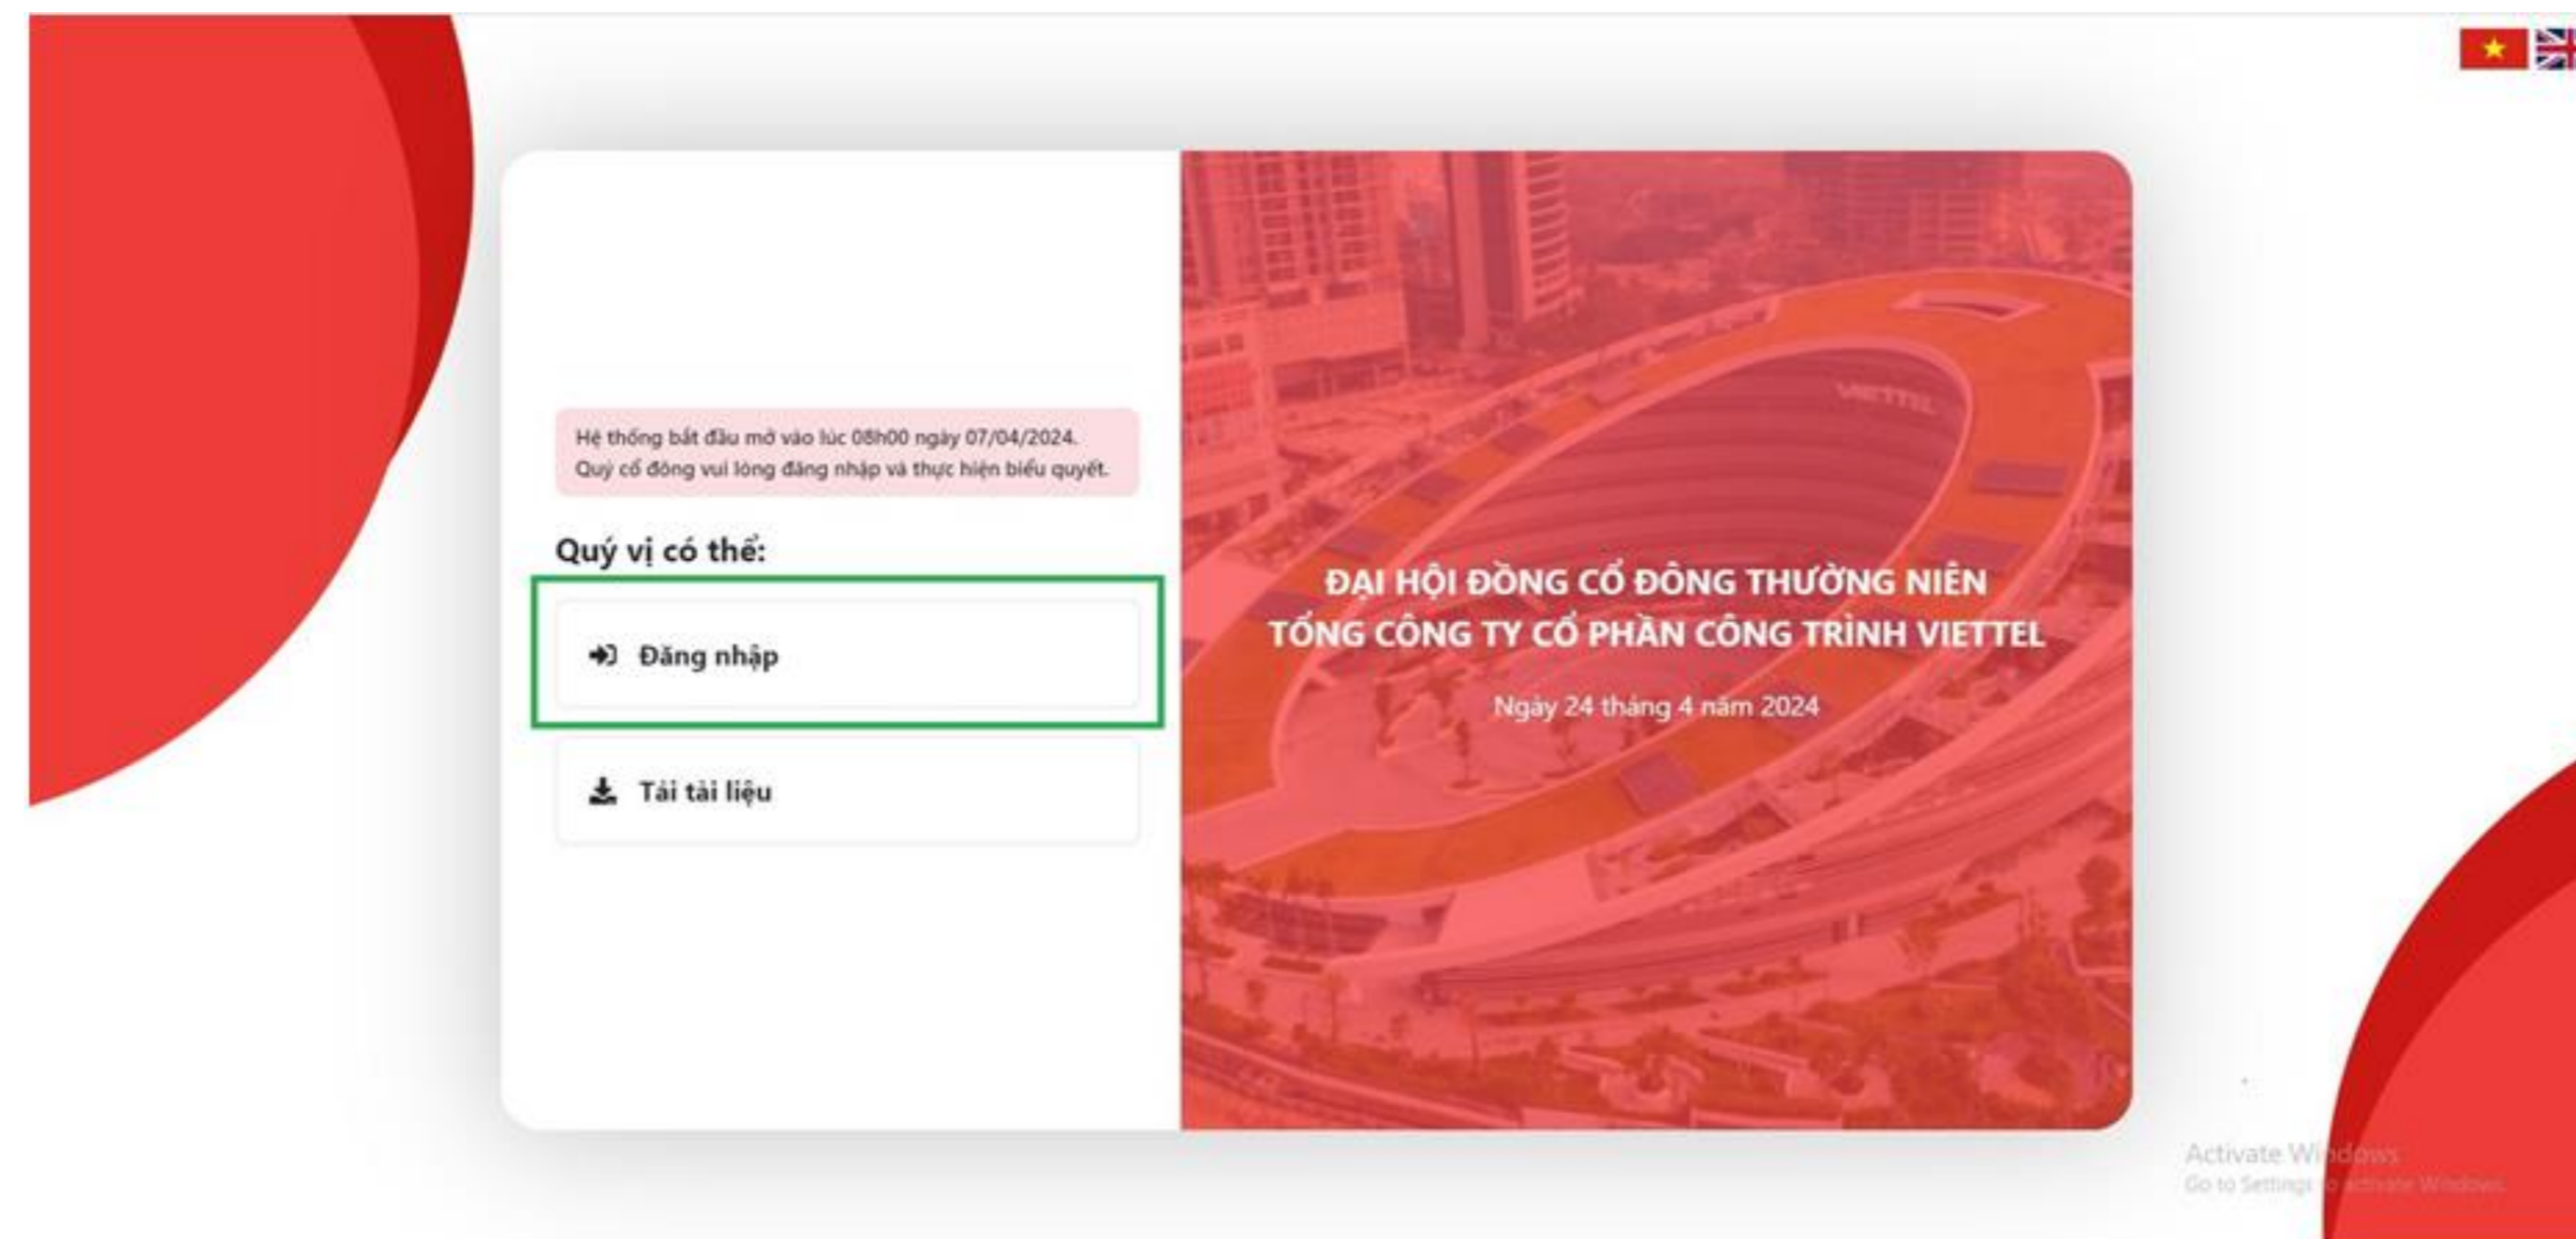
Hệ thống bắt đầu mở vào lúc 08h00 ngày 07/04/2024.
Quý cổ đông vui lòng đăng nhập và thực hiện biểu quyết.

Quý vị có thể:

Đăng nhập

Tải tài liệu

VIETTEL

ĐẠI HỘI ĐỒNG CỔ ĐÔNG THƯỜNG NIÊN
TỔNG CÔNG TY CỔ PHẦN CÔNG TRÌNH VIETTEL

Ngày 24 tháng 4 năm 2024

Activate Windows
Go to Settings to activate Windows.